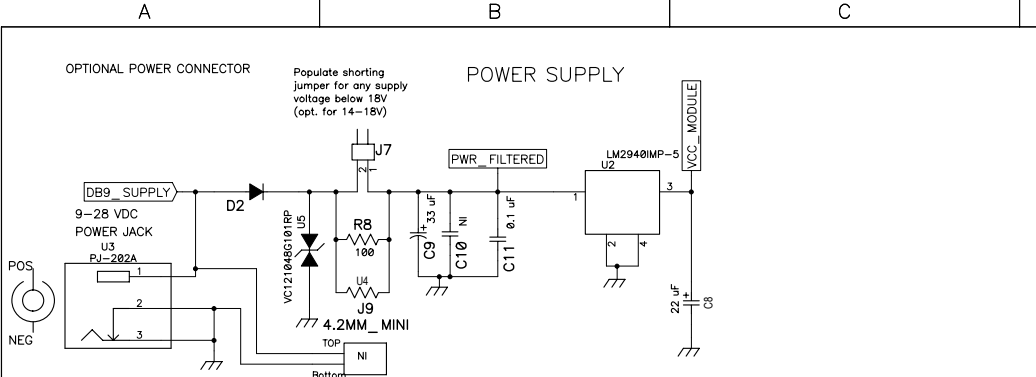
A
B
C

OPTIONAL POWER CONNECTOR

Populate shorting jumper for any supply voltage below 18V (opt. for 14–18V)

POWER SUPPLY

VCC_MODULE

J7

2 1

PWR_FILTERED

LM2940IMP-5
U2

DB9_SUPPLY

D2

9-28 VDC
POWER JACK
U3
PJ-202A

U5
VC121048G101RP

R8
100

U4

J9
4.2MM_MINI

$C9$ + 33 uF
$C10$ NI
$C11$ 0.1 uF

1
3
2
4

22 uF + C8

POS
NEG

1
2
3

TOP
NI
Bottom